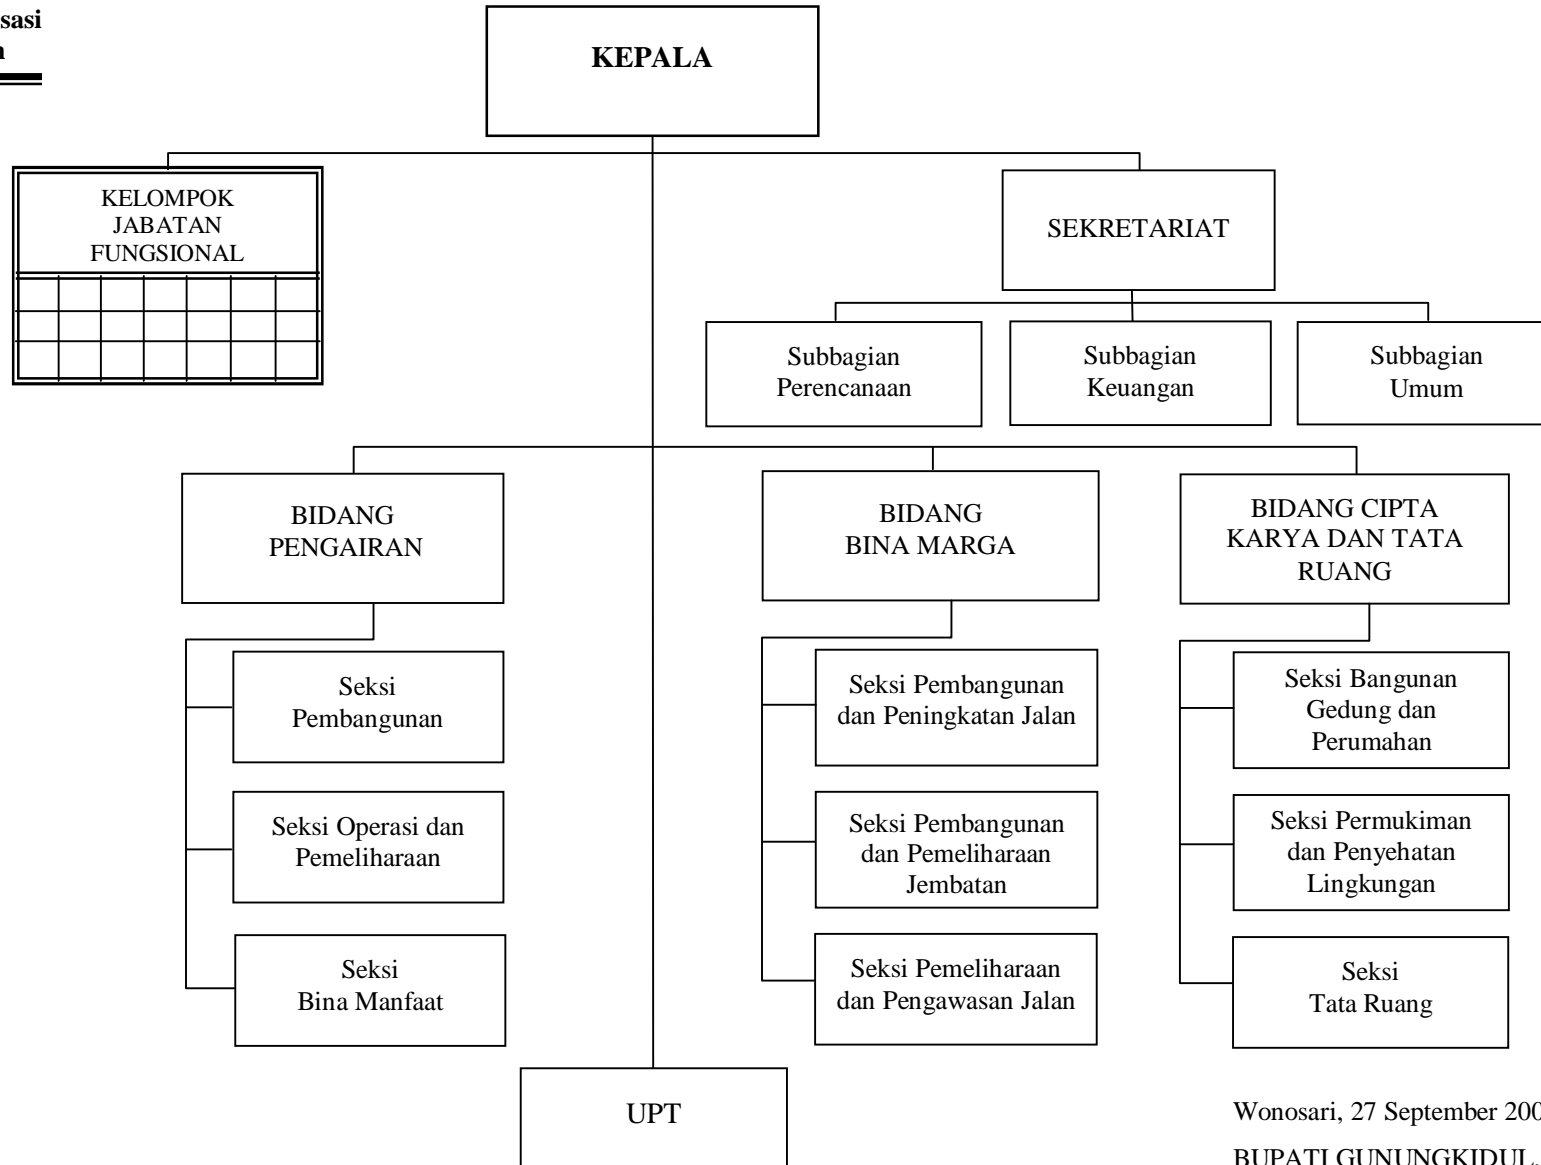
sasi
n

KEPALA

KELOMPOK JABATAN FUNGSIONAL

SEKRETARIAT

Subbagian Perencanaan

Subbagian Keuangan

Subbagian Umum

BIDANG PENGAIRAN

BIDANG BINA MARGA

BIDANG CIPTA KARYA DAN TATA RUANG

Seksi Pembangunan

Seksi Operasi dan Pemeliharaan

Seksi Bina Manfaat

Seksi Pembangunan dan Peningkatan Jalan

Seksi Pembangunan dan Pemeliharaan Jembatan

Seksi Pemeliharaan dan Pengawasan Jalan

Seksi Bangunan Gedung dan Perumahan

Seksi Permukiman dan Penyehatan Lingkungan

Seksi Tata Ruang

UPT

Wonosari, 27 September 20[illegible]

BUPATI GUNUNGKIDUL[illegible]